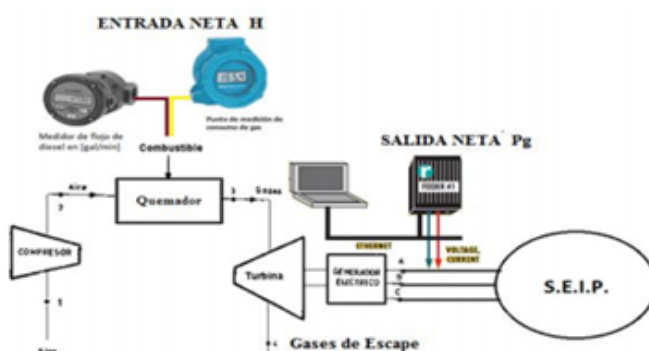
ENTRADA NETA H

Medidor de flujo de diesel en [gal/min]

Punto de medición de consumo de gas

Combustible

SALIDA NETA Pg

FEEDER #1

Aire

2

Quemador

3

Gases

COMPRESOR

1

Aire

Turbina

ETHERNET

GENERADOR ELECTRICO

VOLTAGE, CURRENT

A

B

C

S.E.I.P.

Gases de Escape